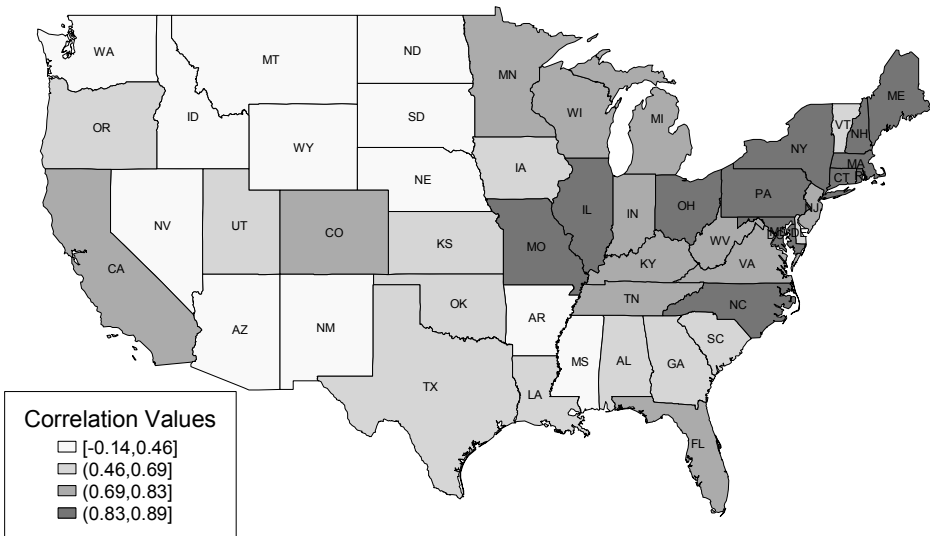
WA
MT
ND
MN
ME
OR
ID
SD
WI
MI
VT
NH
WY
NY
MA
IA
CT
RI
NE
PA
NV
UT
CO
IL
IN
OH
NJ
MD
DE
KS
MO
WV
CA
KY
VA
OK
TN
AZ
NM
AR
NC
SC
MS
AL
GA
TX
LA
FL

Correlation Values
[-0.14,0.46]
(0.46,0.69]
(0.69,0.83]
(0.83,0.89]